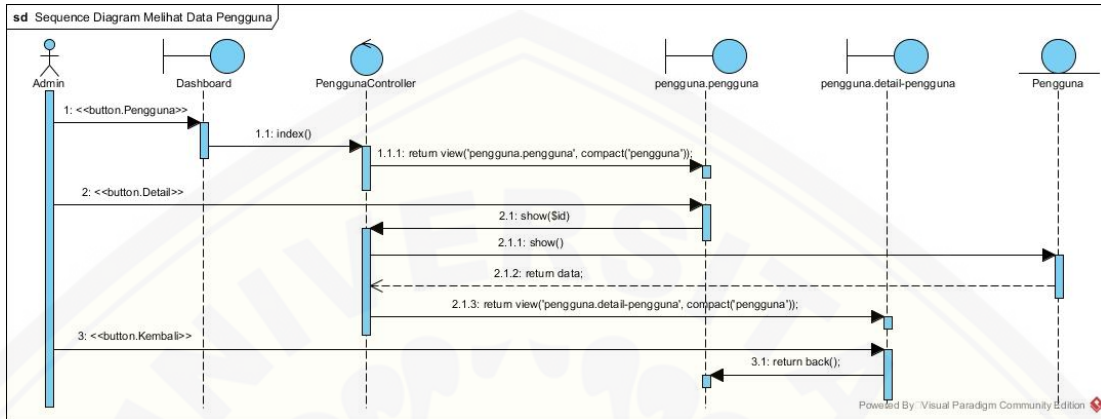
sd Sequence Diagram Melihat Data Pengguna

Admin

Dashboard

PenggunaController

pengguna.pengguna

pengguna.detail-pengguna

Pengguna

1: <<button.Pengguna>>

1.1: index()

1.1.1: return view('pengguna.pengguna', compact('pengguna'));

2: <<button.Detail>>

2.1: show($id)

2.1.1: show()

2.1.2: return data;

2.1.3: return view('pengguna.detail-pengguna', compact('pengguna'));

3: <<button.Kembali>>

3.1: return back();

Powered By: Visual Paradigm Community Edition